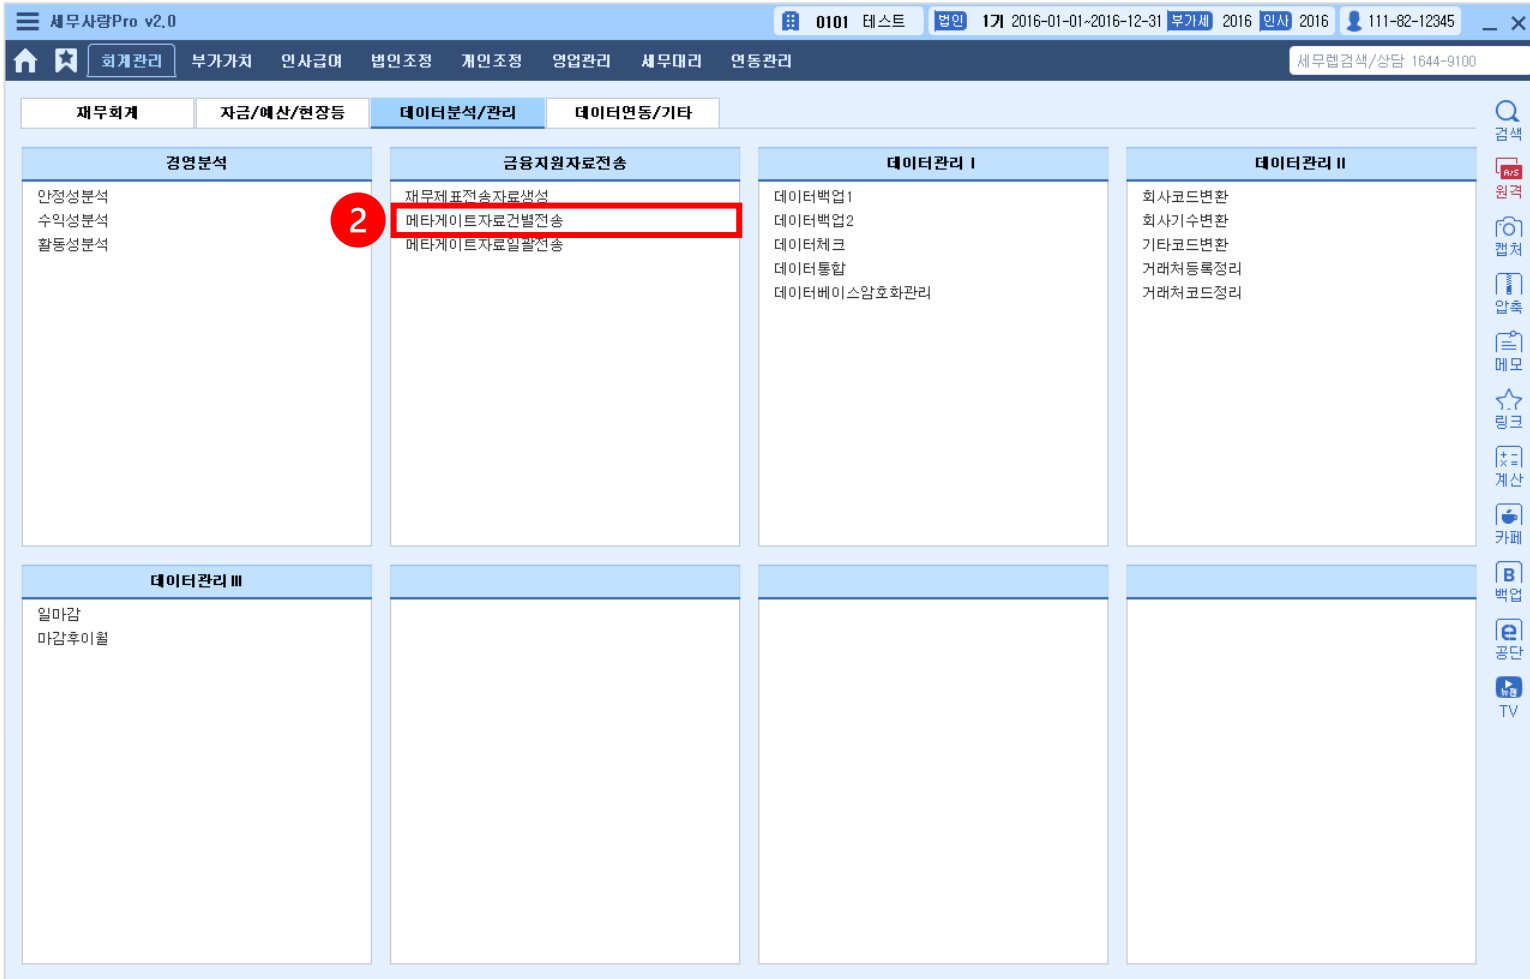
세무사랑Pro v2.0

0101 테스트 | 법인 | 1기 2016-01-01~2016-12-31 | 부가세 2016 | 인사 2016 | 111-82-12345

회계관리 부가가치 인사급여 법인조정 개인조정 영업관리 세무대리 연동관리

세무렙검색/상담 1644-9100

재무회계 | 자금/예산/현장등 | 데이터분석/관리 | 데이터연동/기타

경영분석
안정성분석
수익성분석
활동성분석

금융지원자료전송
재무제표전송자료생성
2
메타게이트자료건별전송
메타게이트자료일괄전송

데이터관리 I
데이터백업1
데이터백업2
데이터체크
데이터통합
데이터베이스암호화관리

데이터관리 II
회사코드변환
회사기수변환
기타코드변환
거래처등록정리
거래처코드정리

데이터관리 III
일마감
마감후이월

검색
원격
캡처
압축
메모
링크
계산
카페
백업
공단
TV